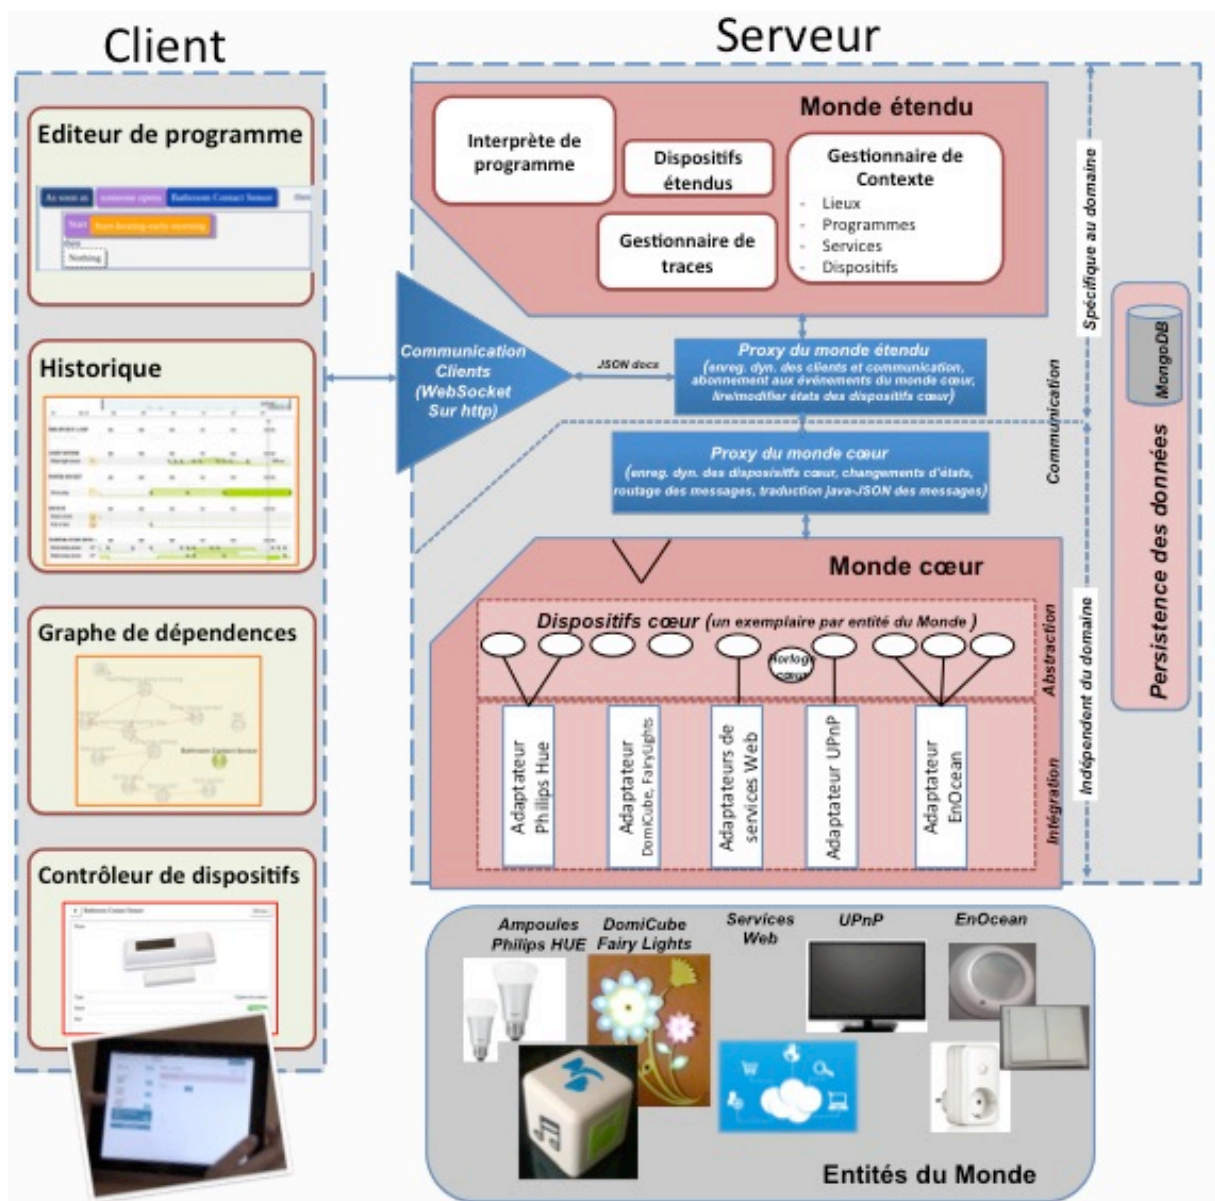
Client

Serveur

Editeur de programme

As soon as | someone opens | Bathroom Contact Sensor

Start | Start heating early morning

Nothing

Historique

Graphe de dépendences

Bathroom Contact Sensor

Contrôleur de dispositifs

Bathroom Contact Sensor

Monde étendu

Interprète de programme

Dispositifs étendus

Gestionnaire de Contexte
- Lieux
- Programmes
- Services
- Dispositifs

Gestionnaire de traces

Spécifique au domaine

Communication Clients (WebSocket Sur http)

JSON docs

Proxy du monde étendu
(enreg. dyn. des clients et communication, abonnement aux événements du monde cœur, lire/modifier états des dispositifs cœur)

Proxy du monde cœur
(enreg. dyn. des dispositifs cœur, changements d'états, routage des messages, traduction java-JSON des messages)

Communication

MongoDB

Persistence des données

Monde cœur

Dispositifs cœur (un exemplaire par entité du Monde)

Horloge cœur

Abstraction

Indépendent du domaine

Adaptateur Philips Hue

Adaptateur DomiCube, FairyLights

Adaptateurs de services Web

Adaptateur UPnP

Adaptateur EnOcean

Intégration

Ampoules Philips HUE

DomiCube Fairy Lights

Services Web

UPnP

EnOcean

Entités du Monde